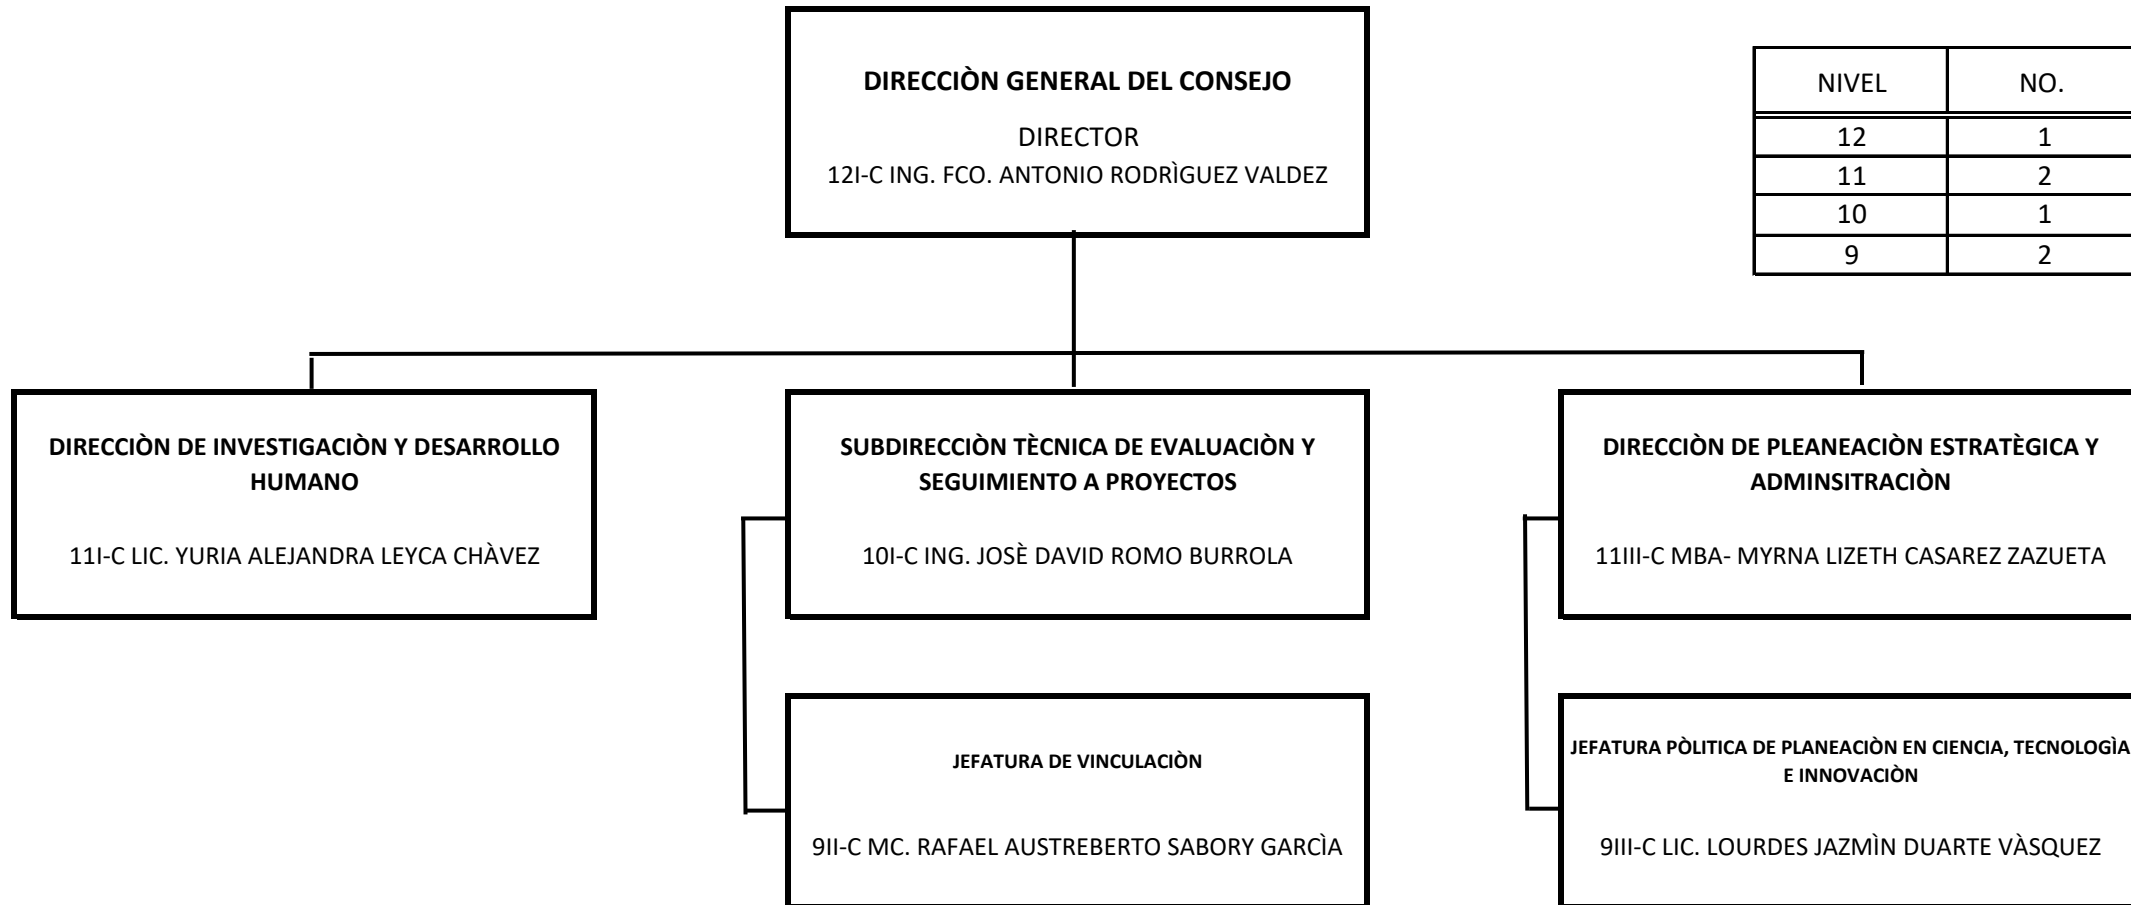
**DIRECCIÒN GENERAL DEL CONSEJO**

DIRECTOR
12I-C ING. FCO. ANTONIO RODRÌGUEZ VALDEZ

| NIVEL | NO. |
|---|---|
| 12 | 1 |
| 11 | 2 |
| 10 | 1 |
| 9 | 2 |

**DIRECCIÒN DE INVESTIGACIÒN Y DESARROLLO HUMANO**

11I-C LIC. YURIA ALEJANDRA LEYCA CHÀVEZ

**SUBDIRECCIÒN TÈCNICA DE EVALUACIÒN Y SEGUIMIENTO A PROYECTOS**

10I-C ING. JOSÈ DAVID ROMO BURROLA

**DIRECCIÒN DE PLEANEACIÒN ESTRATÈGICA Y ADMINSITRACIÒN**

11III-C MBA- MYRNA LIZETH CASAREZ ZAZUETA

**JEFATURA DE VINCULACIÒN**

9II-C MC. RAFAEL AUSTREBERTO SABORY GARCÌA

**JEFATURA PÒLITICA DE PLANEACIÒN EN CIENCIA, TECNOLOGÌA E INNOVACIÒN**

9III-C LIC. LOURDES JAZMÌN DUARTE VÀSQUEZ